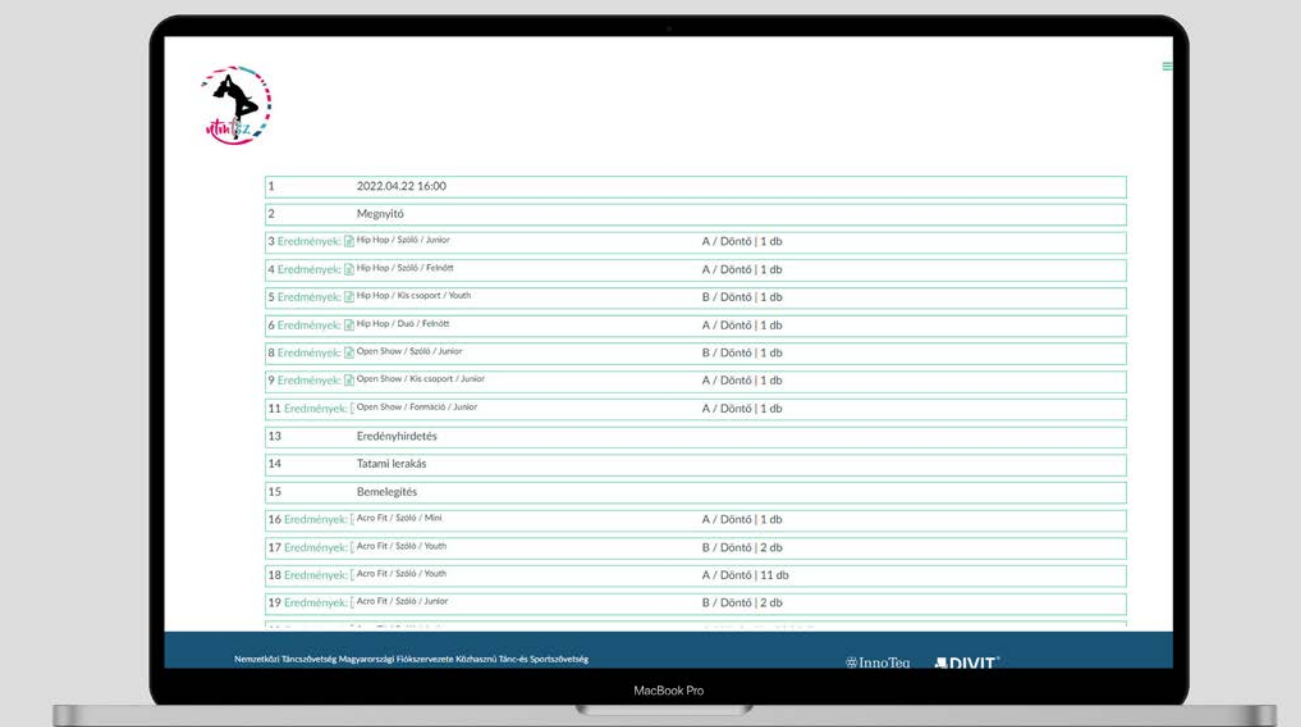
| | | |
|---|---|---|
| 1 | 2022.04.22 16:00 | |
| 2 | Megnyitó | |
| 3 Eredmények: | Hip Hop / Szóló / Junior | A / Döntő \| 1 db |
| 4 Eredmények: | Hip Hop / Szóló / Felnőtt | A / Döntő \| 1 db |
| 5 Eredmények: | Hip Hop / Kis csoport / Youth | B / Döntő \| 1 db |
| 6 Eredmények: | Hip Hop / Duó / Felnőtt | A / Döntő \| 1 db |
| 8 Eredmények: | Open Show / Szóló / Junior | B / Döntő \| 1 db |
| 9 Eredmények: | Open Show / Kis csoport / Junior | A / Döntő \| 1 db |
| 11 Eredmények: | Open Show / Formáció / Junior | A / Döntő \| 1 db |
| 13 | Eredényhirdetés | |
| 14 | Tatami lerakás | |
| 15 | Bemelegítés | |
| 16 Eredmények: | Acro Fit / Szóló / Mini | A / Döntő \| 1 db |
| 17 Eredmények: | Acro Fit / Szóló / Youth | B / Döntő \| 2 db |
| 18 Eredmények: | Acro Fit / Szóló / Youth | A / Döntő \| 11 db |
| 19 Eredmények: | Acro Fit / Szóló / Junior | B / Döntő \| 2 db |
| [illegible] | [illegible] | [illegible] |

Nemzetközi Táncszövetség Magyarországi Fiókszervezete Közhasznú Tánc-és Sportszövetség

InnoTeq DIVIT

MacBook Pro